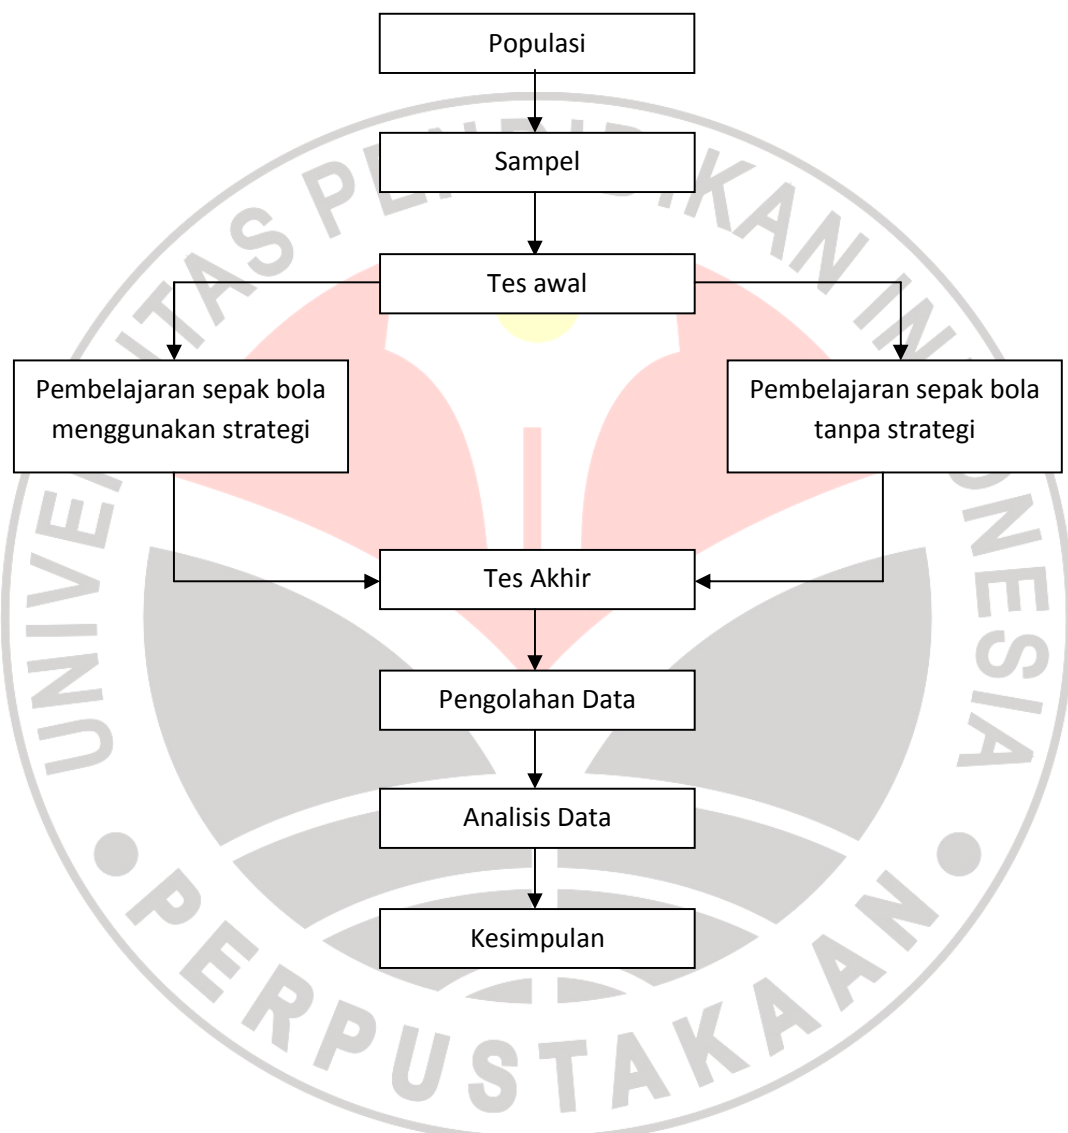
Populasi

Sampel

Tes awal

Pembelajaran sepak bola menggunakan strategi

Pembelajaran sepak bola tanpa strategi

Tes Akhir

Pengolahan Data

Analisis Data

Kesimpulan

UNIVERSITAS PENDIDIKAN INDONESIA
PERPUSTAKAAN